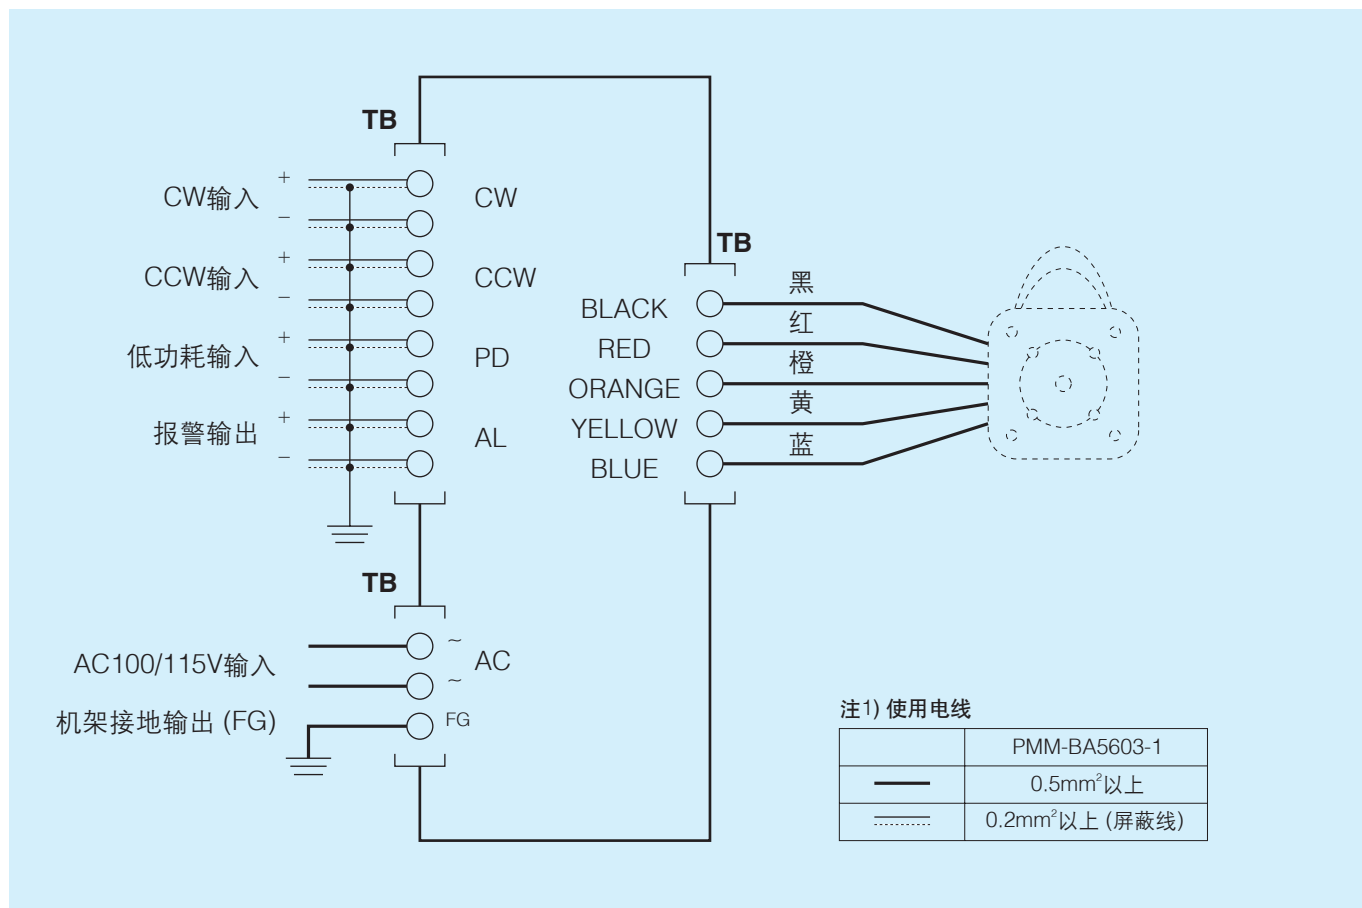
TB

CW输入 + − CW

CCW输入 + − CCW

低功耗输入 + − PD

报警输出 + − AL

TB

BLACK 黑
RED 红
ORANGE 橙
YELLOW 黄
BLUE 蓝

TB

AC100/115V输入 ~ ~ AC

机架接地输出 (FG) FG

注1) 使用电线

| | PMM-BA5603-1 |
|---|---|
| | 0.5mm$^2$以上 |
| | 0.2mm$^2$以上 (屏蔽线) |